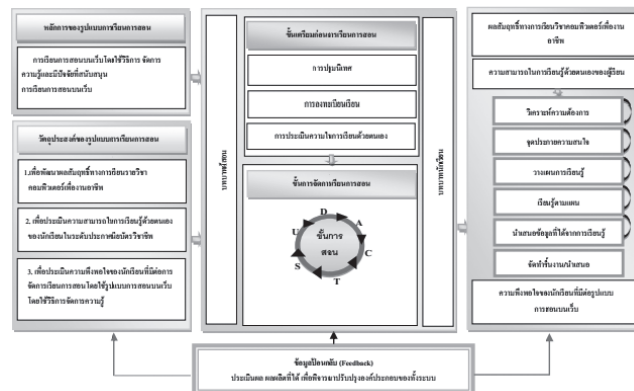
หลักการของรูปแบบการเรียนการสอน

การเรียนการสอนบนเว็บโดยใช้วิธีการ จัดการความรู้และมีปัจจัยที่สนับสนุนการเรียนการสอนบนเว็บ

วัตถุประสงค์ของรูปแบบการเรียนการสอน

1.เพื่อพัฒนาผลสัมฤทธิ์ทางการเรียนรายวิชาคอมพิวเตอร์เพื่องานอาชีพ

2. เพื่อประเมินความสามารถในการเรียนรู้ด้วยตนเองของนักเรียนในระดับประกาศนียบัตรวิชาชีพ

3. เพื่อประเมินความพึงพอใจของนักเรียนที่มีต่อการจัดการเรียนการสอนโดยใช้รูปแบบการสอนบนเว็บโดยใช้วิธีการจัดการความรู้

กระบวนการ

ขั้นเตรียมก่อนการเรียนการสอน

การปฐมนิเทศ

การลงทะเบียนเรียน

การประเมินความพร้อมในการเรียนด้วยตนเอง

ขั้นการจัดการเรียนการสอน

D
A
C
T
S
U
ขั้นการ
สอน

ผลลัพธ์

ผลสัมฤทธิ์ทางการเรียนวิชาคอมพิวเตอร์เพื่องานอาชีพ

ความสามารถในการเรียนรู้ด้วยตนเองของผู้เรียน

วิเคราะห์ความต้องการ

จุดประกายความสนใจ

วางแผนการเรียนรู้

เรียนรู้ตามแผน

นำเสนอข้อมูลที่ได้จากการเรียนรู้

จัดทำชิ้นงานนำเสนอ

ความพึงพอใจของนักเรียนที่มีต่อรูปแบบการสอนบนเว็บ

ข้อมูลป้อนกลับ (Feedback)
ประเมินผล ผลลัพธ์ที่ได้ เพื่อพิจารณาปรับปรุงองค์ประกอบของทั้งระบบ